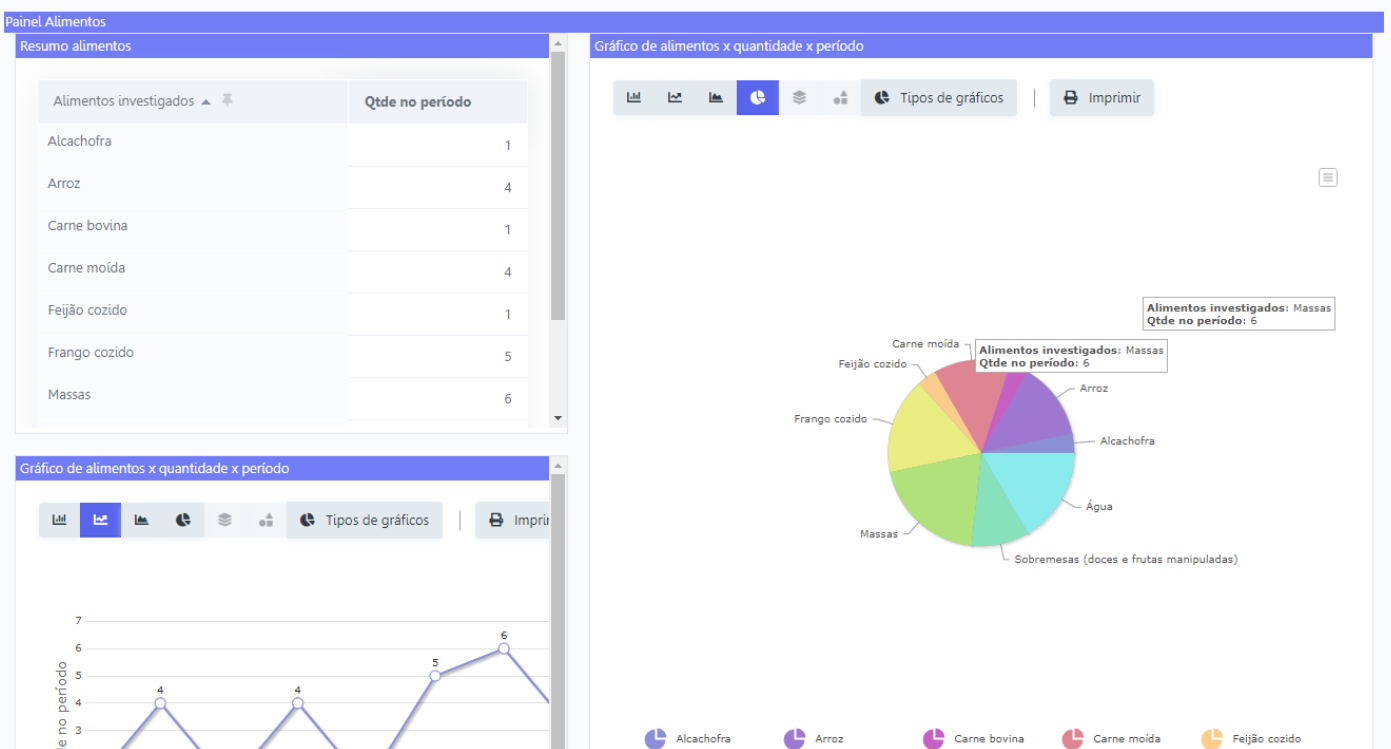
Painel Alimentos

Resumo alimentos

| Alimentos investigados | Qtde no período |
|---|---|
| Alcachofra | 1 |
| Arroz | 4 |
| Carne bovina | 1 |
| Carne moída | 4 |
| Feijão cozido | 1 |
| Frango cozido | 5 |
| Massas | 6 |

Gráfico de alimentos x quantidade x período

Tipos de gráficos

Imprimir

Alimentos investigados: Massas
Qtde no período: 6

Alimentos investigados: Massas
Qtde no período: 6

Carne moída
Feijão cozido
Arroz
Frango cozido
Alcachofra
Água
Massas
Sobremesas (doces e frutas manipuladas)

Alcachofra
Arroz
Carne bovina
Carne moída
Feijão cozido

Gráfico de alimentos x quantidade x período

Tipos de gráficos

Imprir

7
6
5
4
3

e no período

4
4
5
6